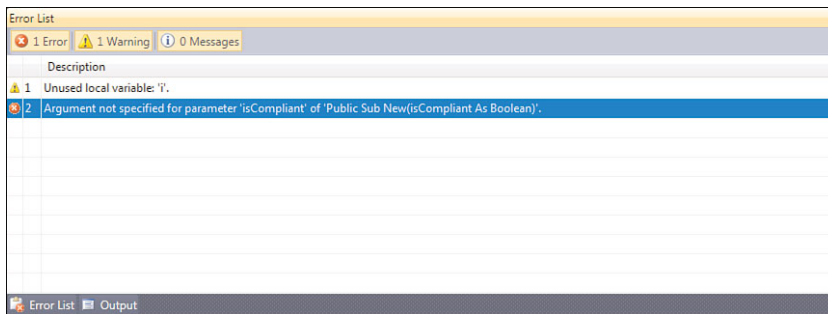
Error List

1 Error | 1 Warning | 0 Messages

| | Description |
|---|---|
| 1 | Unused local variable: 'i'. |
| 2 | Argument not specified for parameter 'isCompliant' of 'Public Sub New(isCompliant As Boolean)'. |

Error List | Output